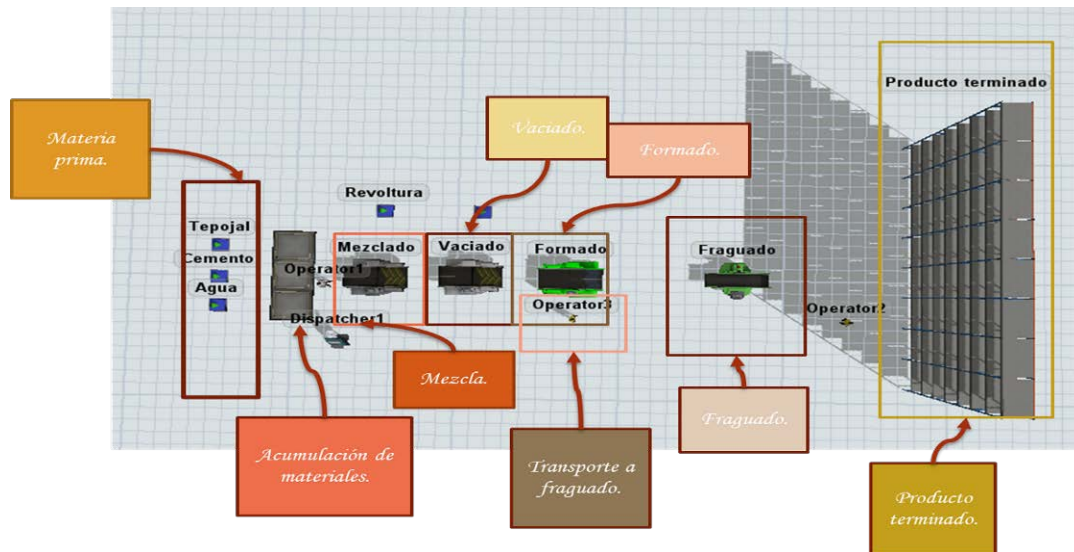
Materia prima.

Vaciado.

Formado.

Producto terminado

Revoltura

Tepojal

Cemento

Agua

Operator1

Dispatcher1

Mezclado

Vaciado

Formado

Operator3

Fraguado

Operator2

Mezcla.

Acumulación de materiales.

Transporte a fraguado.

Fraguado.

Producto terminado.